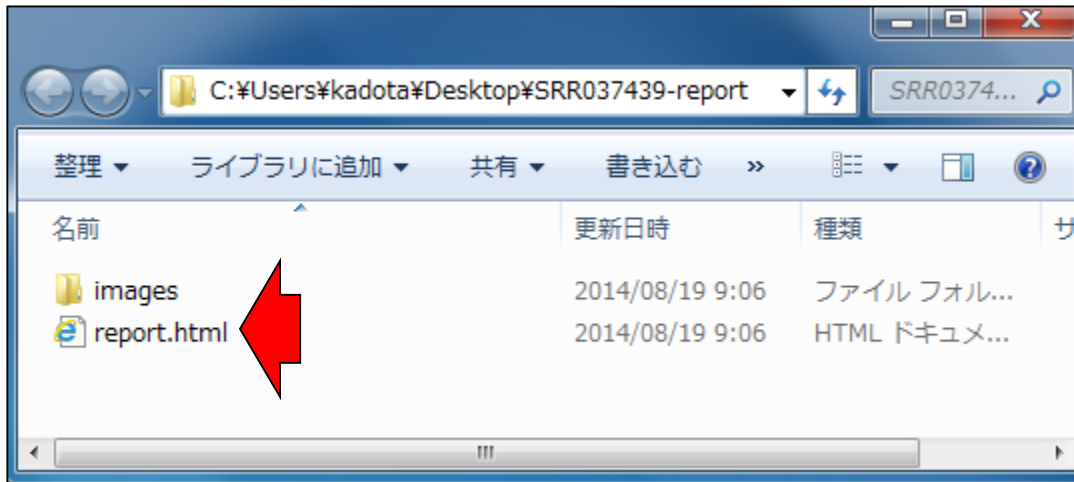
C:¥Users¥kadota¥Desktop¥SRR037439-report

SRR0374...

整理 ▾ ライブラリに追加 ▾ 共有 ▾ 書き込む »

| 名前 | 更新日時 | 種類 | サ |
|---|---|---|---|
| images | 2014/08/19 9:06 | ファイル フォル... | |
| report.html | 2014/08/19 9:06 | HTML ドキュメ... | |

III